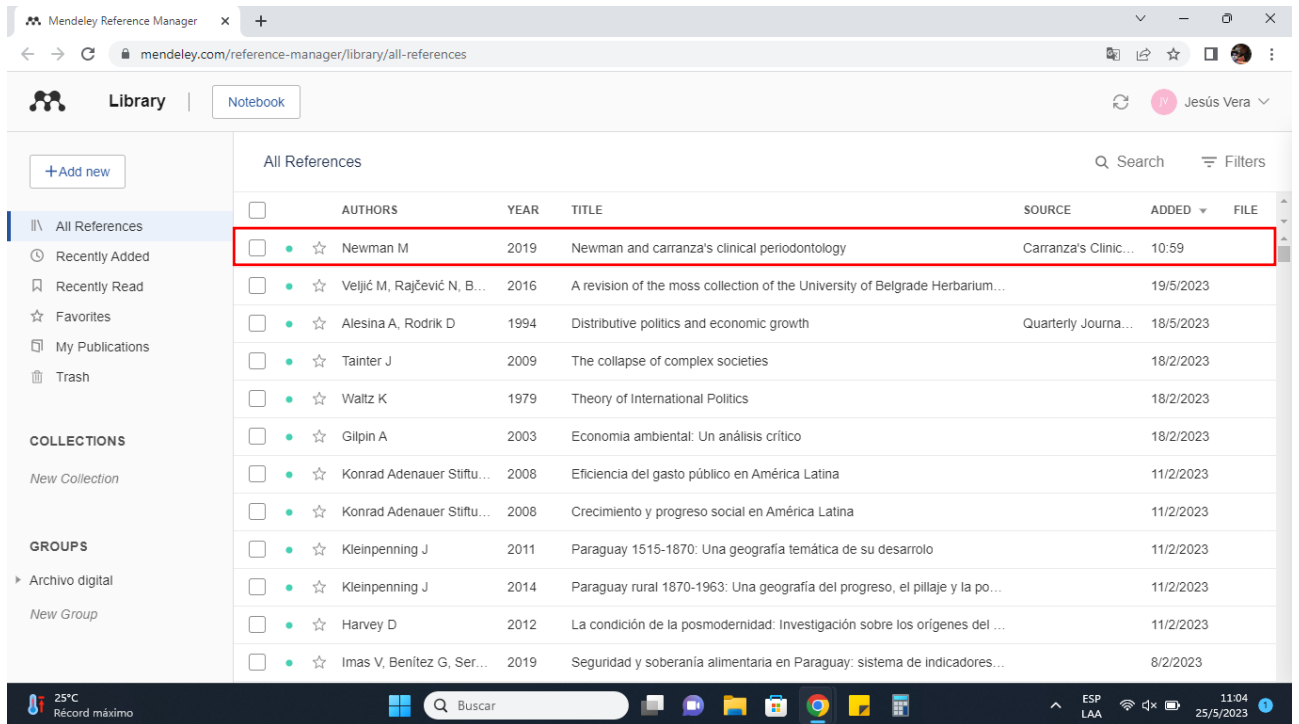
Mendeley Reference Manager ×  +

mendeley.com/reference-manager/library/all-references

Library | Notebook

JV Jesús Vera

+Add new

All References
Recently Added
Recently Read
Favorites
My Publications
Trash

COLLECTIONS
New Collection

GROUPS
Archivo digital
New Group

All References

Search  Filters

| | AUTHORS | YEAR | TITLE | SOURCE | ADDED | FILE |
|---|---|---|---|---|---|---|
| | Newman M | 2019 | Newman and carranza's clinical periodontology | Carranza's Clinic... | 10:59 | |
| | Veljić M, Rajčević N, B... | 2016 | A revision of the moss collection of the University of Belgrade Herbarium... | | 19/5/2023 | |
| | Alesina A, Rodrik D | 1994 | Distributive politics and economic growth | Quarterly Journa... | 18/5/2023 | |
| | Tainter J | 2009 | The collapse of complex societies | | 18/2/2023 | |
| | Waltz K | 1979 | Theory of International Politics | | 18/2/2023 | |
| | Gilpin A | 2003 | Economia ambiental: Un análisis crítico | | 18/2/2023 | |
| | Konrad Adenauer Stiftu... | 2008 | Eficiencia del gasto público en América Latina | | 11/2/2023 | |
| | Konrad Adenauer Stiftu... | 2008 | Crecimiento y progreso social en América Latina | | 11/2/2023 | |
| | Kleinpenning J | 2011 | Paraguay 1515-1870: Una geografía temática de su desarrolo | | 11/2/2023 | |
| | Kleinpenning J | 2014 | Paraguay rural 1870-1963: Una geografía del progreso, el pillaje y la po... | | 11/2/2023 | |
| | Harvey D | 2012 | La condición de la posmodernidad: Investigación sobre los orígenes del ... | | 11/2/2023 | |
| | Imas V, Benítez G, Ser... | 2019 | Seguridad y soberanía alimentaria en Paraguay: sistema de indicadores... | | 8/2/2023 | |

25°C Récord máximo
Buscar
ESP LAA
11:04 25/5/2023